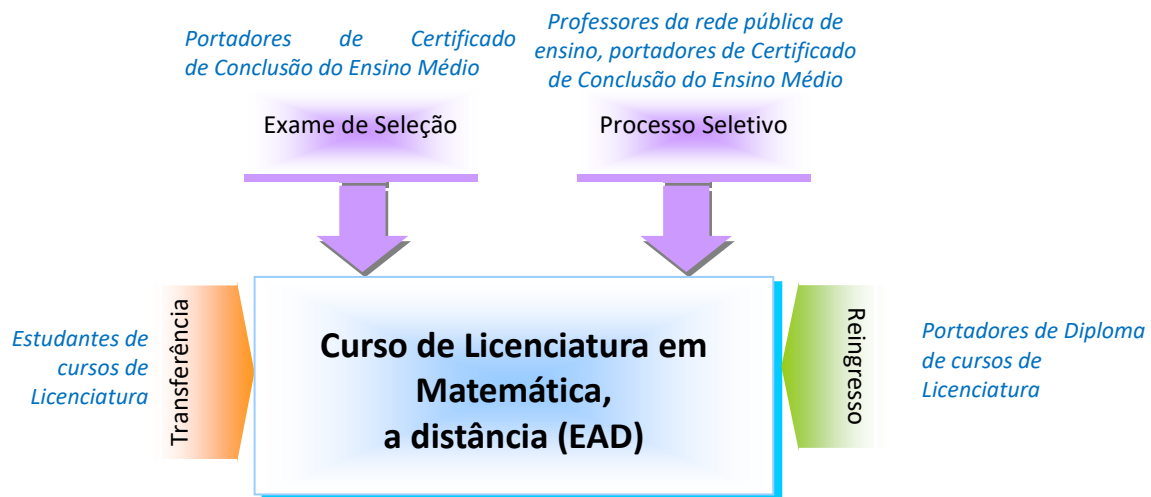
Portadores de Certificado de Conclusão do Ensino Médio

Exame de Seleção

Professores da rede pública de ensino, portadores de Certificado de Conclusão do Ensino Médio

Processo Seletivo

Estudantes de cursos de Licenciatura

Transferência

Curso de Licenciatura em Matemática, a distância (EAD)

Reingresso

Portadores de Diploma de cursos de Licenciatura